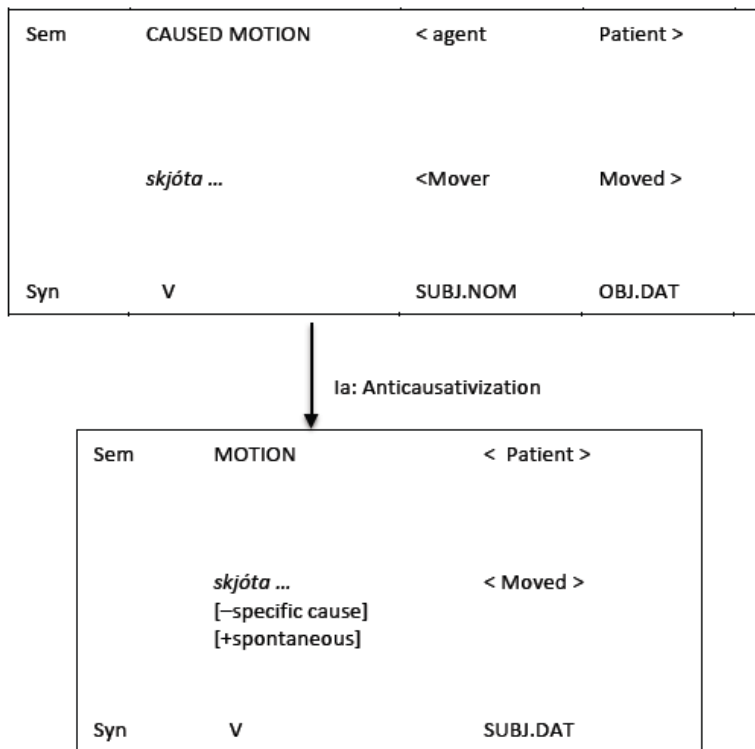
Sem CAUSED MOTION < agent Patient >

skjóta … <Mover Moved >

Syn V SUBJ.NOM OBJ.DAT

Ia: Anticausativization

Sem MOTION < Patient >

skjóta …
[−specific cause]
[+spontaneous]

< Moved >

Syn V SUBJ.DAT